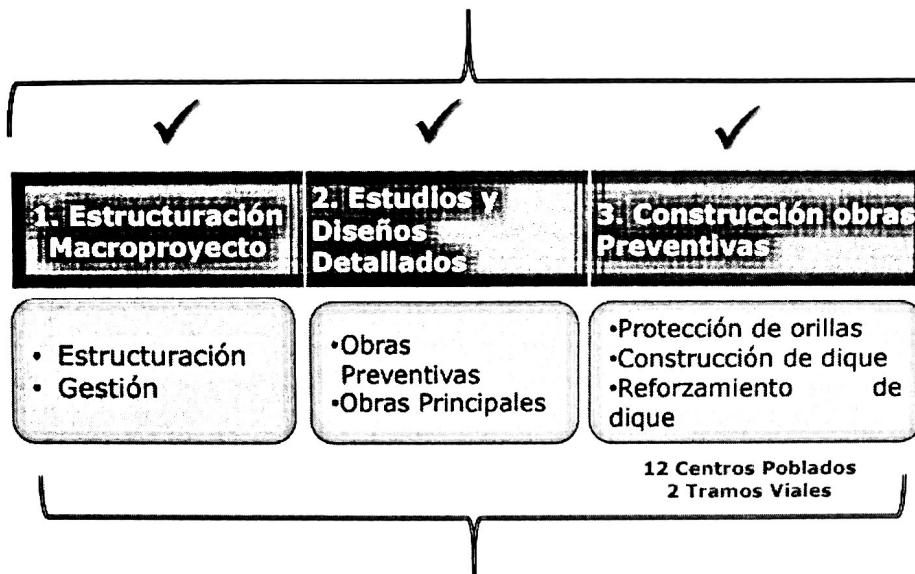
✓ ✓ ✓

1. Estructuración Macroproyecto

2. Estudios y Diseños Detallados

3. Construcción obras Preventivas

• Estructuración
• Gestión

•Obras Preventivas
•Obras Principales

•Protección de orillas
•Construcción de dique
•Reforzamiento de dique

12 Centros Poblados
2 Tramos Viales